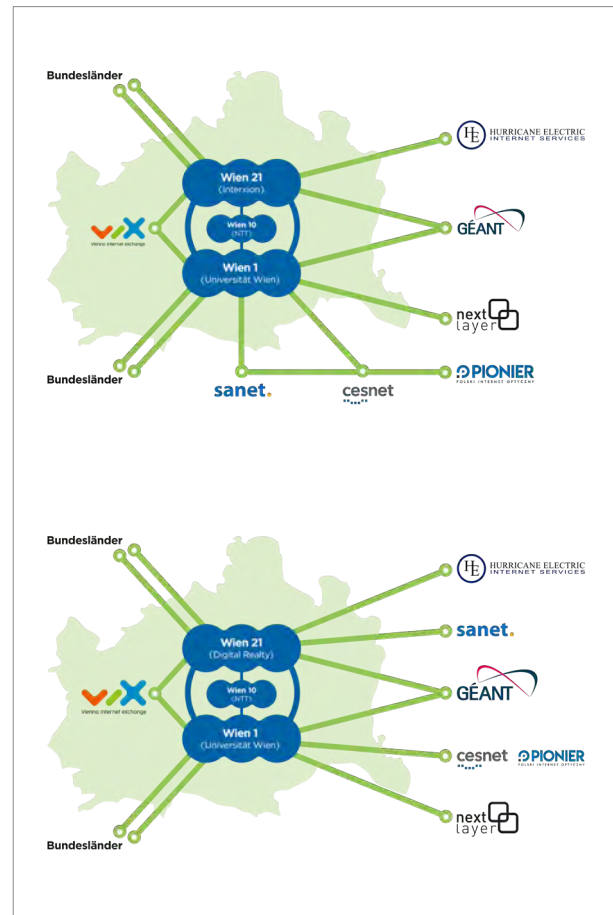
Bundesländer

HE HURRICANE ELECTRIC INTERNET SERVICES

Wien 21
(Interxion)

VIX
Vienna internet exchange

Wien 10
(NTT)

GÉANT

Wien 1
(Universität Wien)

next layer

Bundesländer

sanet.

cesnet

PIONIER
POLSKI INTERNET OPTYCZNY

Bundesländer

HE HURRICANE ELECTRIC INTERNET SERVICES

Wien 21
(Digital Realty)

sanet.

VIX
Vienna internet exchange

Wien 10
(NTT)

GÉANT

Wien 1
(Universität Wien)

cesnet

PIONIER
POLSKI INTERNET OPTYCZNY

next layer

Bundesländer